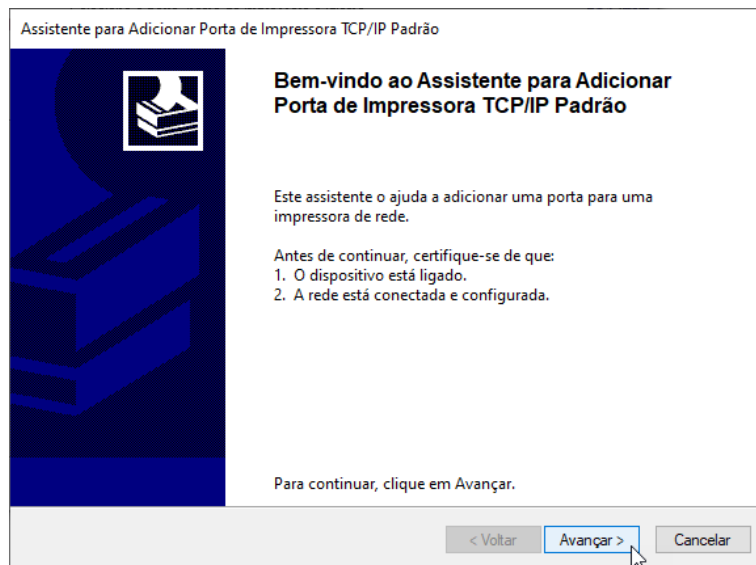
Assistente para Adicionar Porta de Impressora TCP/IP Padrão

Bem-vindo ao Assistente para Adicionar Porta de Impressora TCP/IP Padrão

Este assistente o ajuda a adicionar uma porta para uma impressora de rede.

Antes de continuar, certifique-se de que:
1. O dispositivo está ligado.
2. A rede está conectada e configurada.

Para continuar, clique em Avançar.

< Voltar
Avançar >
Cancelar